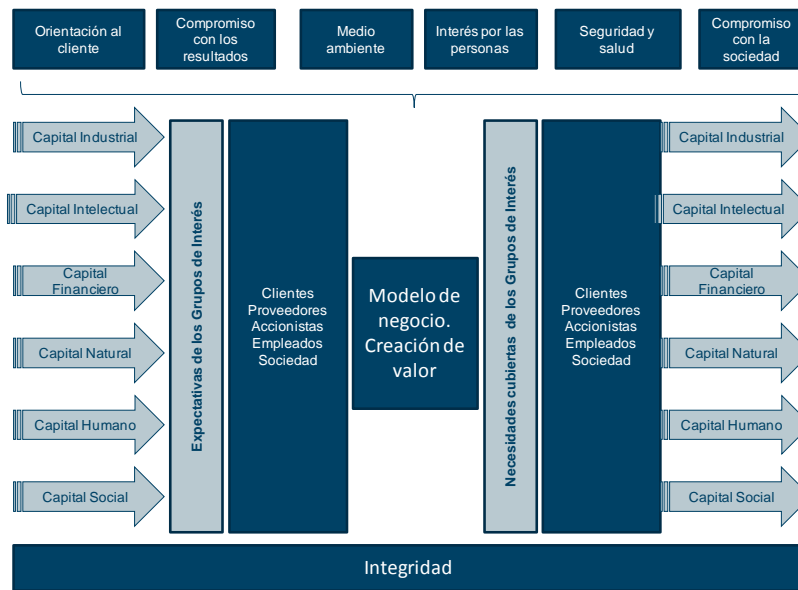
Orientación al cliente

Compromiso con los resultados

Medio ambiente

Interés por las personas

Seguridad y salud

Compromiso con la sociedad

Capital Industrial

Capital Intelectual

Capital Financiero

Capital Natural

Capital Humano

Capital Social

Expectativas de los Grupos de Interés

Clientes
Proveedores
Accionistas
Empleados
Sociedad

Modelo de negocio. Creación de valor

Necesidades cubiertas de los Grupos de Interés

Clientes
Proveedores
Accionistas
Empleados
Sociedad

Capital Industrial

Capital Intelectual

Capital Financiero

Capital Natural

Capital Humano

Capital Social

Integridad